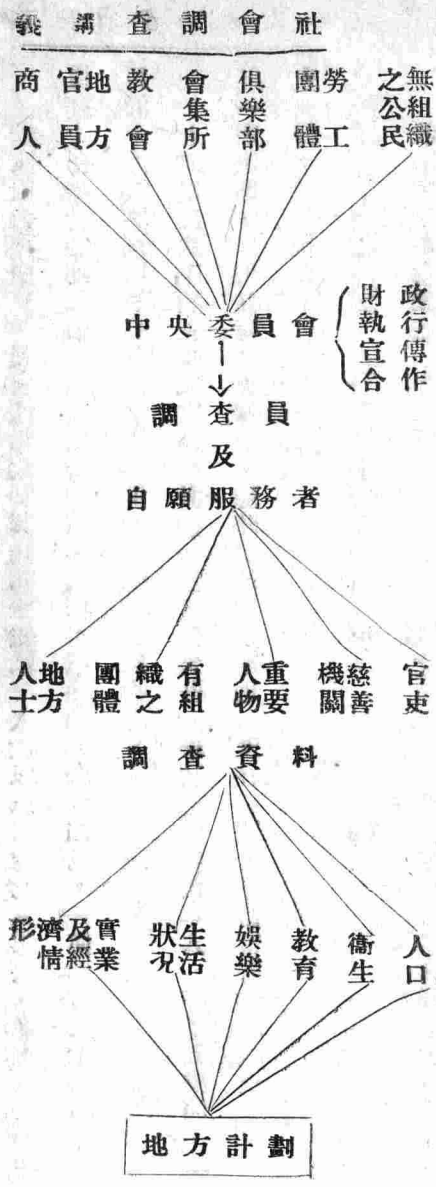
社會調查講義

無組織之公民　勞工團體　俱樂部　會集所　教會　地方官員　商人

中央委員會

政府執行
宣傳合作

調查員
及
自願服務者

官吏　慈善機關　重要人物　有組織之團體　地方人士

調查資料

人口　衛生　教育　娛樂　生活狀況　實業及經濟情形

地方計劃